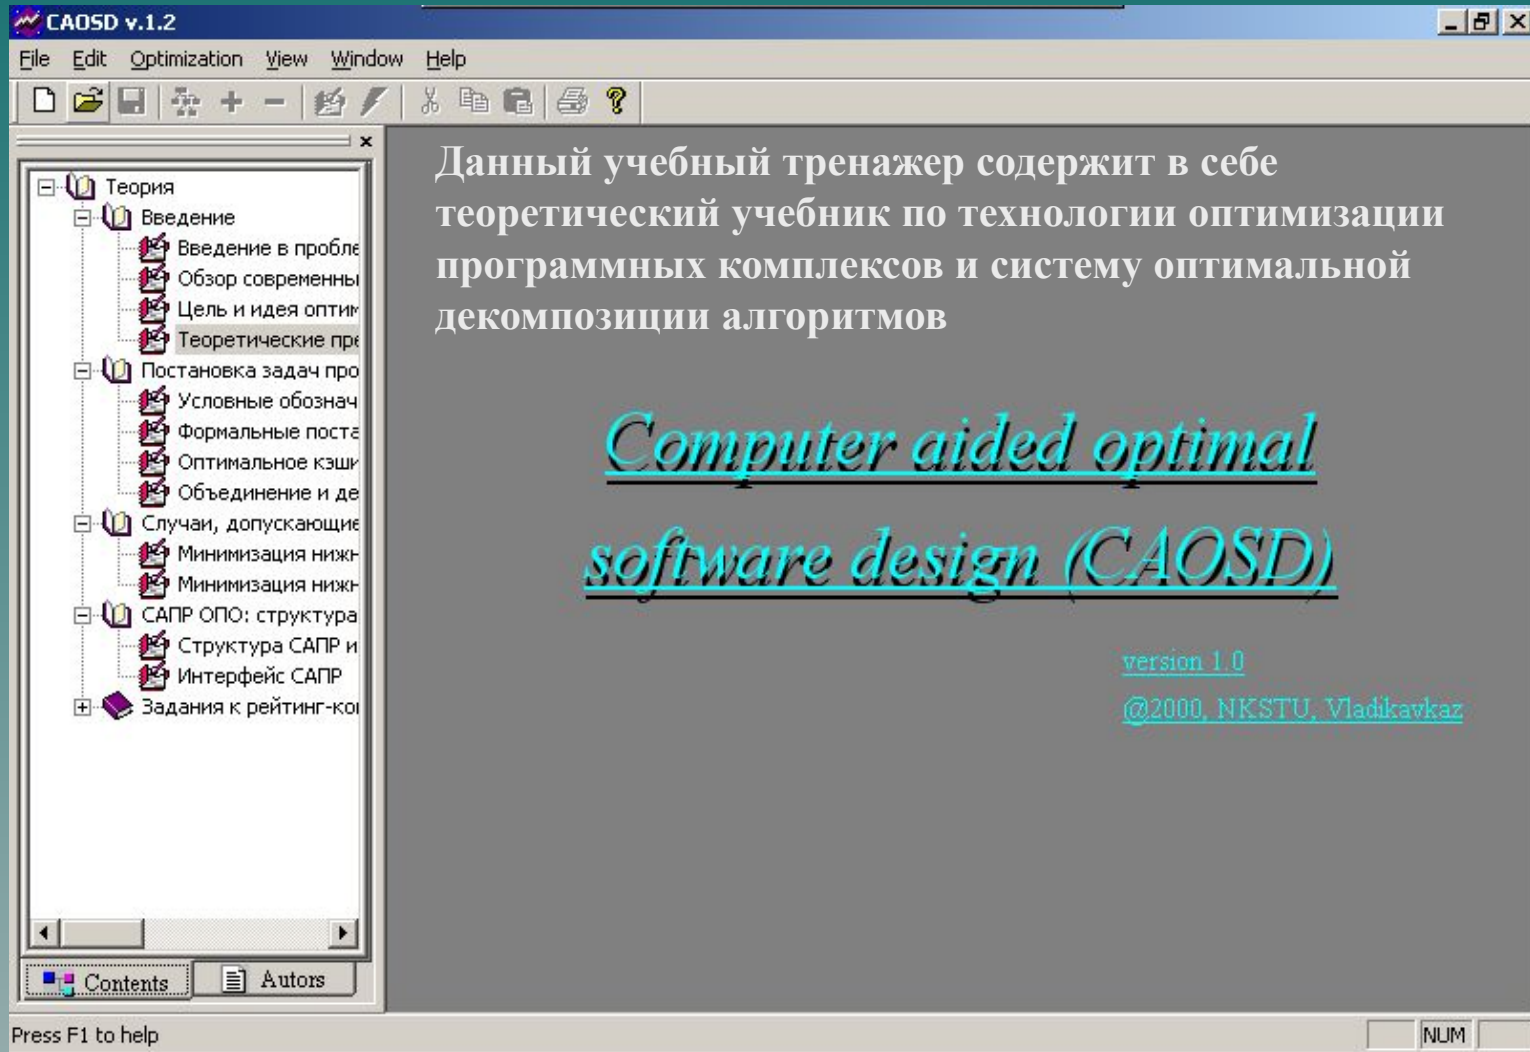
CAOSD v.1.2

File Edit Optimization View Window Help

Теория
Введение
Введение в пробле
Обзор современны
Цель и идея оптим
Теоретические пре
Постановка задач про
Условные обознач
Формальные поста
Оптимальное кэши
Объединение и де
Случаи, допускающие
Минимизация нижн
Минимизация нижн
САПР ОПО: структура
Структура САПР и
Интерфейс САПР
Задания к рейтинг-ко

Contents Autors

Данный учебный тренажер содержит в себе теоретический учебник по технологии оптимизации программных комплексов и систему оптимальной декомпозиции алгоритмов

Computer aided optimal software design (CAOSD)

version 1.0

@2000, NKSTU, Vladikavkaz

Press F1 to help

NUM